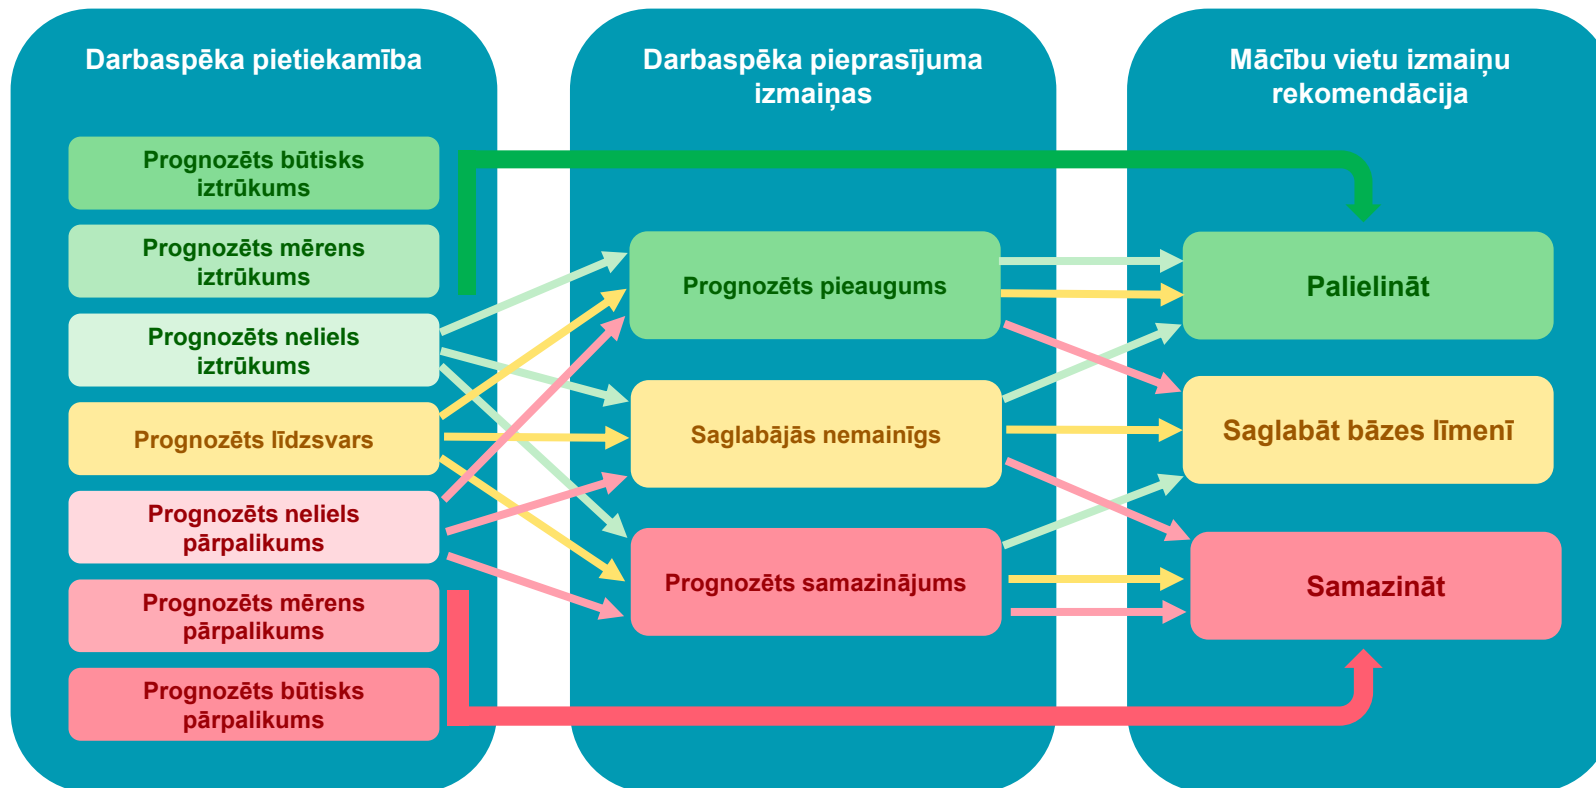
Darbaspēka pietiekamība

Prognozēts būtisks iztrūkums

Prognozēts mērens iztrūkums

Prognozēts neliels iztrūkums

Prognozēts līdzsvars

Prognozēts neliels pārpalikums

Prognozēts mērens pārpalikums

Prognozēts būtisks pārpalikums

Darbaspēka pieprasījuma izmaiņas

Prognozēts pieaugums

Saglabājās nemainīgs

Prognozēts samazinājums

Mācību vietu izmaiņu rekomendācija

Palielināt

Saglabāt bāzes līmenī

Samazināt